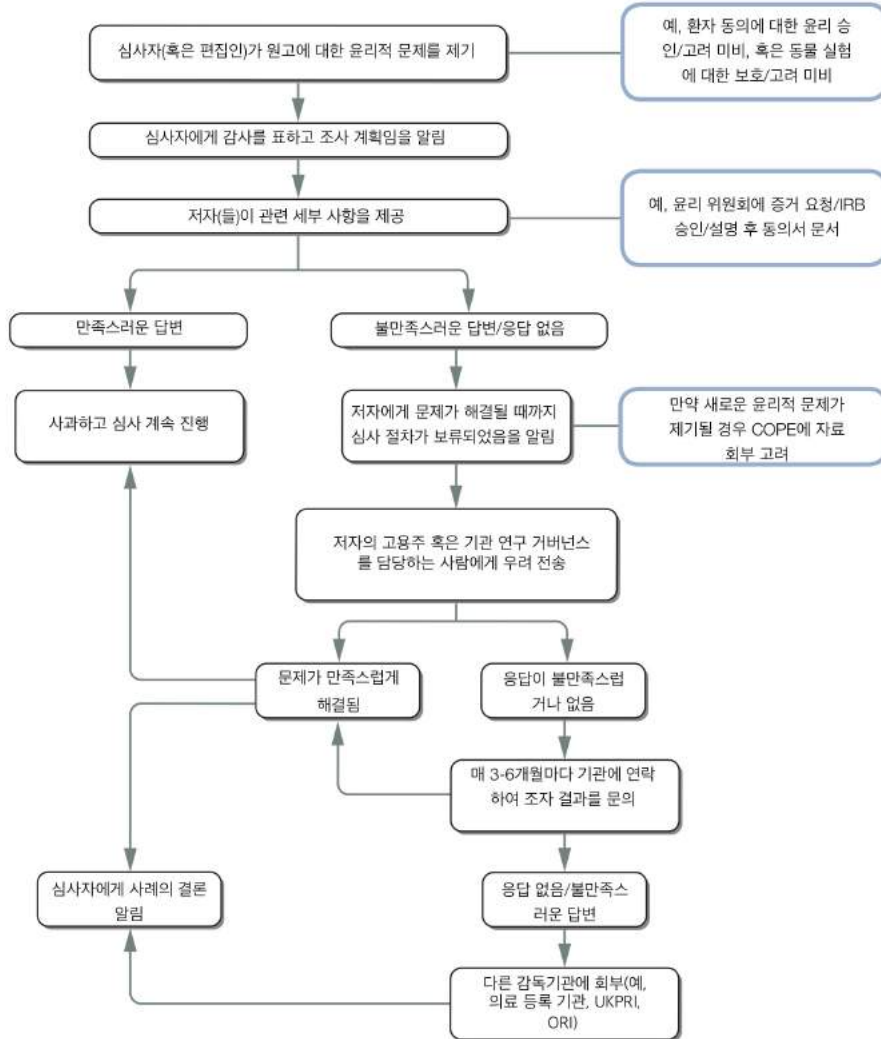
심사자(혹은 편집인)가 원고에 대한 윤리적 문제를 제기

예, 환자 동의에 대한 윤리 승인/고려 미비, 혹은 동물 실험에 대한 보호/고려 미비

심사자에게 감사를 표하고 조사 계획임을 알림

저자(들)이 관련 세부 사항을 제공

예, 윤리 위원회에 증거 요청/IRB 승인/설명 후 동의서 문서

만족스러운 답변

불만족스러운 답변/응답 없음

사과하고 심사 계속 진행

저자에게 문제가 해결될 때까지 심사 절차가 보류되었음을 알림

만약 새로운 윤리적 문제가 제기될 경우 COPE에 자료 회부 고려

저자의 고용주 혹은 기관 연구 거버넌스를 담당하는 사람에게 우려 전송

문제가 만족스럽게 해결됨

응답이 불만족스럽거나 없음

매 3-6개월마다 기관에 연락하여 조자 결과를 문의

심사자에게 사례의 결론 알림

응답 없음/불만족스러운 답변

다른 감독기관에 회부(예, 의료 등록 기관, UKPRI, ORI)